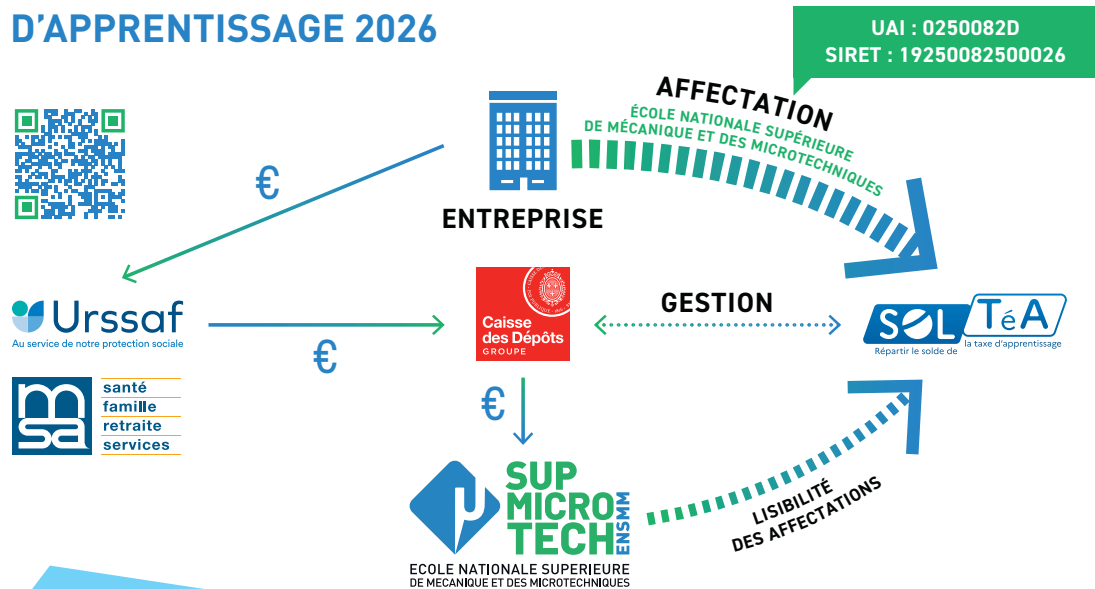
D'APPRENTISSAGE 2026

UAI : 0250082D
SIRET : 19250082500026

AFFECTATION
ÉCOLE NATIONALE SUPÉRIEURE DE MÉCANIQUE ET DES MICROTECHNIQUES

ENTREPRISE

€

Urssaf
Au service de notre protection sociale

€

msa
santé
famille
retraite
services

Caisse des Dépôts
GROUPE

GESTION

SOL TéA
Répartir le solde de la taxe d'apprentissage

€

SUP MICRO TECH ENSMM
ECOLE NATIONALE SUPERIEURE DE MECANIQUE ET DES MICROTECHNIQUES

LISIBILITÉ DES AFFECTATIONS